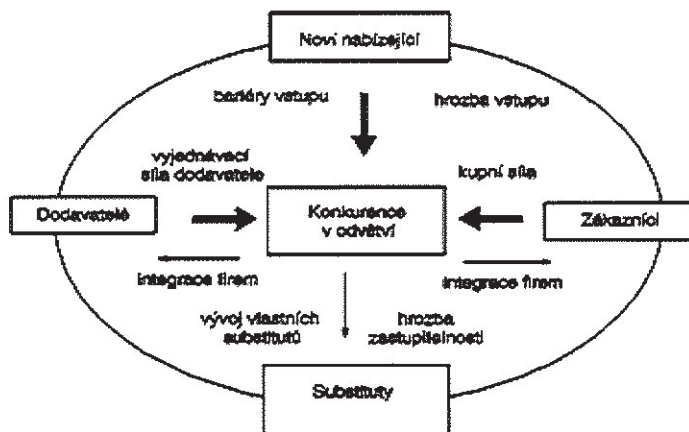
Noví nabízející

bariéry vstupu

hrozba vstupu

vyjednávací síla dodavatele

kupní síla

Dodavatelé

Konkurence v odvětví

Zákazníci

integrace firem

integrace firem

vývoj vlastních substitutů

hrozba zastupitelnosti

Substituty